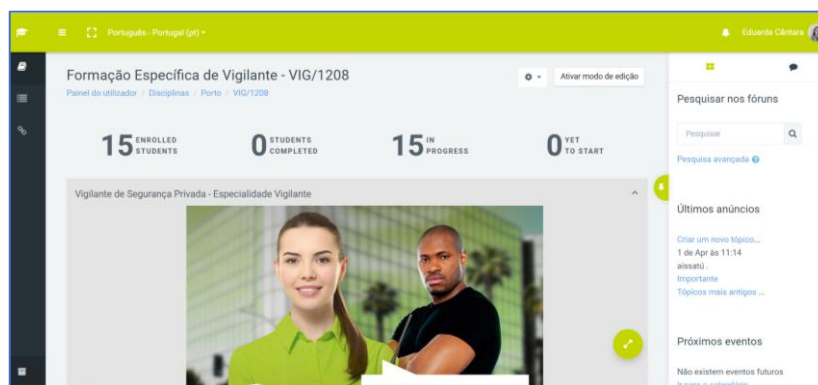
Português - Portugal (pt)

Eduarda Cântara

Formação Específica de Vigilante - VIG/1208

Painel do utilizador / Disciplinas / Porto / VIG/1208

Ativar modo de edição

15 ENROLLED STUDENTS

0 STUDENTS COMPLETED

15 IN PROGRESS

0 YET TO START

Vigilante de Segurança Privada - Especialidade Vigilante

Pesquisar nos fóruns

Pesquisar

Pesquisa avançada

Últimos anúncios

Criar um novo tópico...
1 de Apr às 11:14
aissatú .
Importante
Tópicos mais antigos ...

Próximos eventos

Não existem eventos futuros
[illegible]